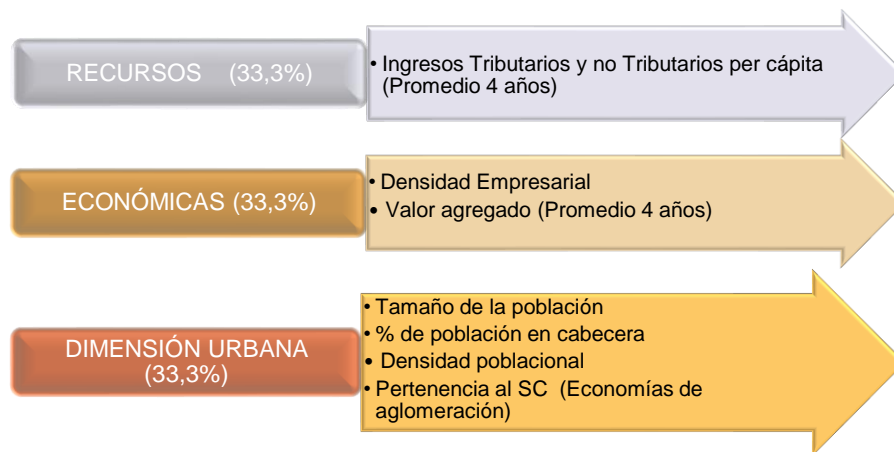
RECURSOS (33,3%)

• Ingresos Tributarios y no Tributarios per cápita (Promedio 4 años)

ECONÓMICAS (33,3%)

• Densidad Empresarial
• Valor agregado (Promedio 4 años)

DIMENSIÓN URBANA (33,3%)

• Tamaño de la población
• % de población en cabecera
• Densidad poblacional
• Pertenencia al SC (Economías de aglomeración)